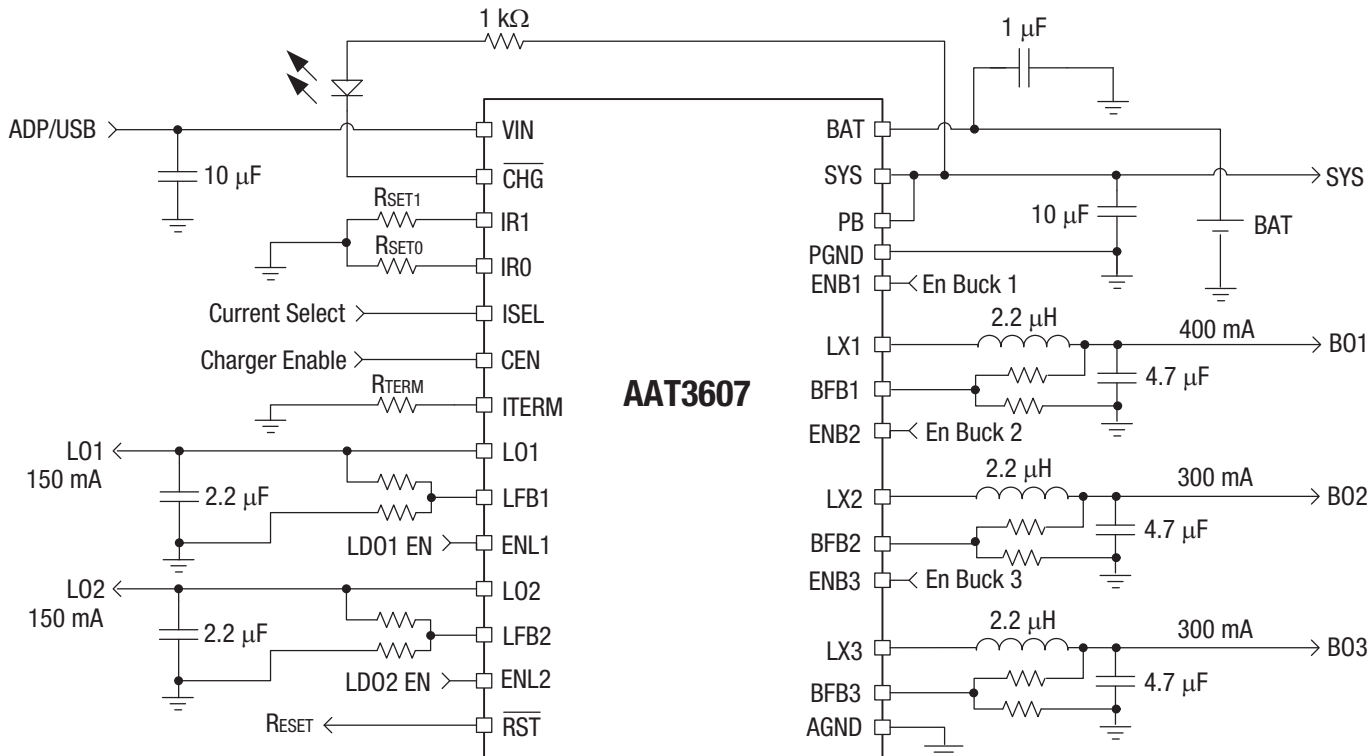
1 kΩ

1 μF

ADP/USB

10 μF

VIN

$\overline{CHG}$

$R_{SET1}$

IR1

$R_{SET0}$

IR0

Current Select

ISEL

Charger Enable

CEN

$R_{TERM}$

ITERM

AAT3607

LO1

150 mA

LO1

2.2 μF

LFB1

LDO1 EN

ENL1

LO2

150 mA

LO2

2.2 μF

LFB2

LDO2 EN

ENL2

RESET

$\overline{RST}$

BAT

SYS

SYS

PB

10 μF

BAT

PGND

ENB1

En Buck 1

2.2 μH

400 mA

LX1

BO1

4.7 μF

BFB1

ENB2

En Buck 2

2.2 μH

300 mA

LX2

BO2

4.7 μF

BFB2

ENB3

En Buck 3

2.2 μH

300 mA

LX3

BO3

4.7 μF

BFB3

AGND